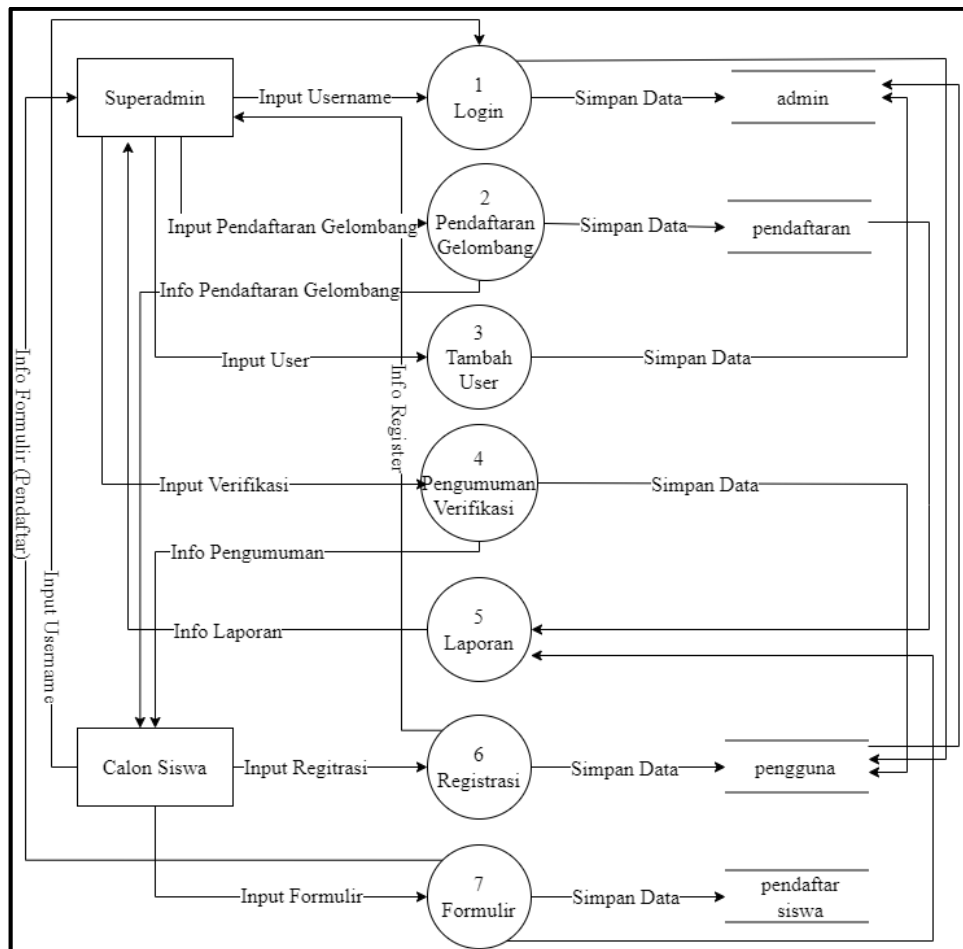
Superadmin

Input Username

1
Login

Simpan Data

admin

Input Pendaftaran Gelombang

2
Pendaftaran Gelombang

Simpan Data

pendaftaran

Info Pendaftaran Gelombang

Input User

3
Tambah User

Simpan Data

Info Register

Info Formulir (Pendaftar)

Input Username

Input Verifikasi

4
Pengumuman Verifikasi

Simpan Data

Info Pengumuman

Info Laporan

5
Laporan

Calon Siswa

Input Regitrasi

6
Registrasi

Simpan Data

pengguna

Input Formulir

7
Formulir

Simpan Data

pendaftar siswa